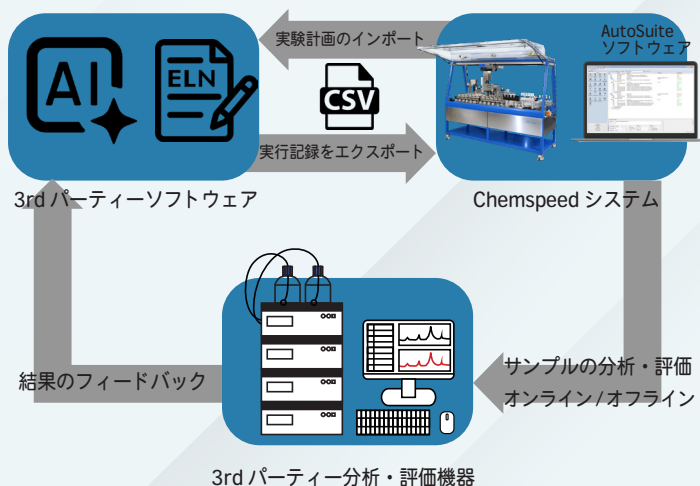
AI

ELN

実験計画のインポート

CSV

実行記録をエクスポート

AutoSuite
ソフトウェア

3rd パーティーソフトウェア

Chemspeed システム

結果のフィードバック

サンプルの分析・評価
オンライン / オフライン

3rd パーティー分析・評価機器